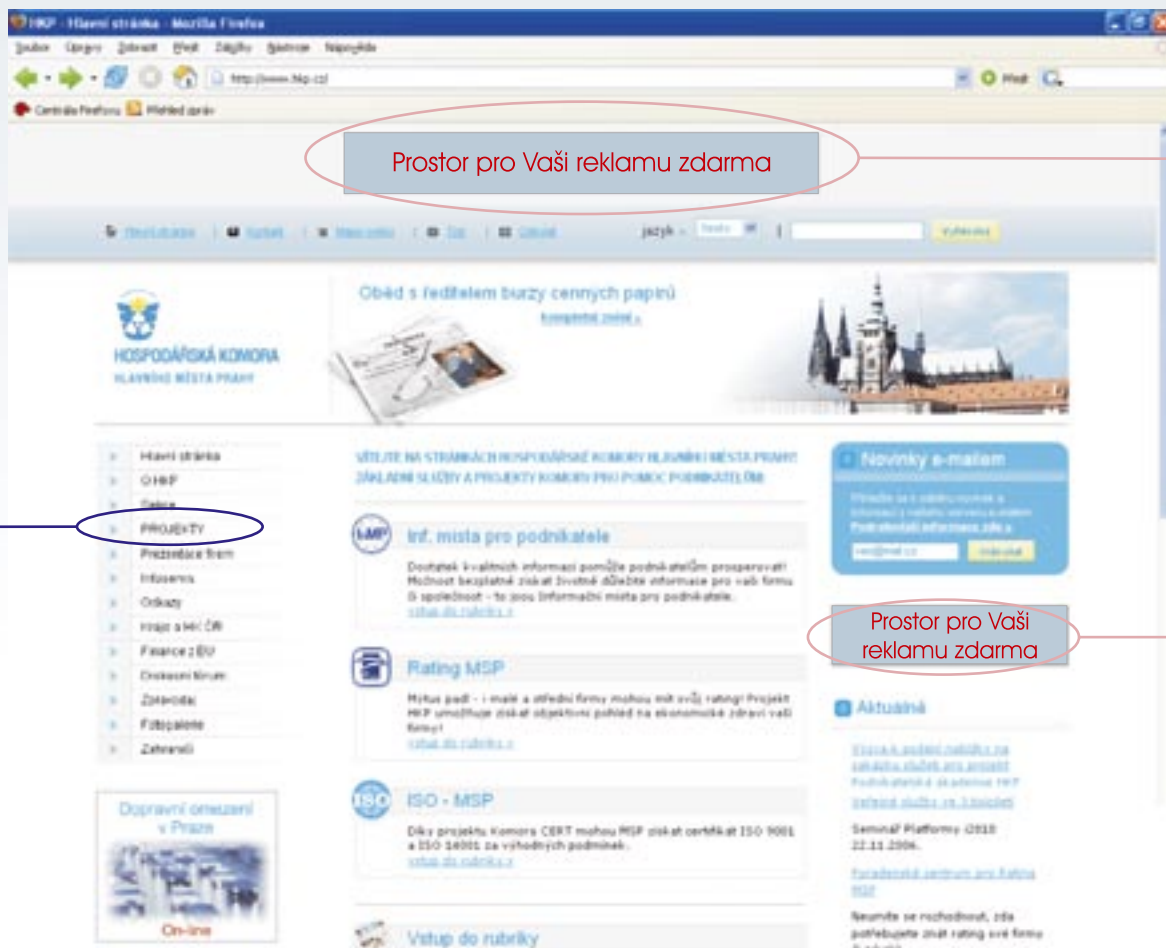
HKP - Hlavní stránka - Mozilla Firefox

Soubor Úpravy Zobrazit Přejít Záložky Nástroje Nápověda

http://www.hkp.cz/

Přejít

Centrála Firefoxu Přehled zpráv

Prostor pro Vaši reklamu zdarma

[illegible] | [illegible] | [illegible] | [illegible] | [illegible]

jazyk - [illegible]

Vyhledat

HOSPODÁŘSKÁ KOMORA HLAVNÍHO MĚSTA PRAHY

Oběd s ředitelem burzy cenných papírů

Kompletní znění »

Hlavní stránka
O HKP
Služby
PROJEKTY
Prezentace firem
Inzerce
Odkazy
Kraje a HK ČR
Finance z EU
Diskusní fórum
Zpravodaj
Fotogalerie
Zahraničí

VÍTEJTE NA STRÁNKÁCH HOSPODÁŘSKÉ KOMORY HLAVNÍHO MĚSTA PRAHY
ZÁKLADNÍ SLUŽBY A PROJEKTY KOMORY PRO POMOC PODNIKATELŮM

Inf. místa pro podnikatele

Dostatek kvalitních informací pomůže podnikatelům prosperovat! Možnost bezplatně získat životně důležité informace pro vaši firmu či společnost - to jsou Informační místa pro podnikatele.
vstup do rubriky »

Rating MSP

Mýtus padl - i malé a střední firmy mohou mít svůj rating! Projekt HKP umožňuje získat objektivní pohled na ekonomické zdraví vaší firmy!
vstup do rubriky »

ISO - MSP

Díky projektu Komora CERT mohou MSP získat certifikát ISO 9001 a ISO 14001 za výhodných podmínek.
vstup do rubriky »

Vstup do rubriky

Novinky e-mailem

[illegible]
Podrobnější informace zde »

Odebírat

Prostor pro Vaši reklamu zdarma

Aktuálně

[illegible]

Seminář Platformy i2010 22.11.2006.

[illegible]

Neumíte se rozhodnout, zda potřebujete znát rating své firmy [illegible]

Dopravní omezení v Praze

On-line